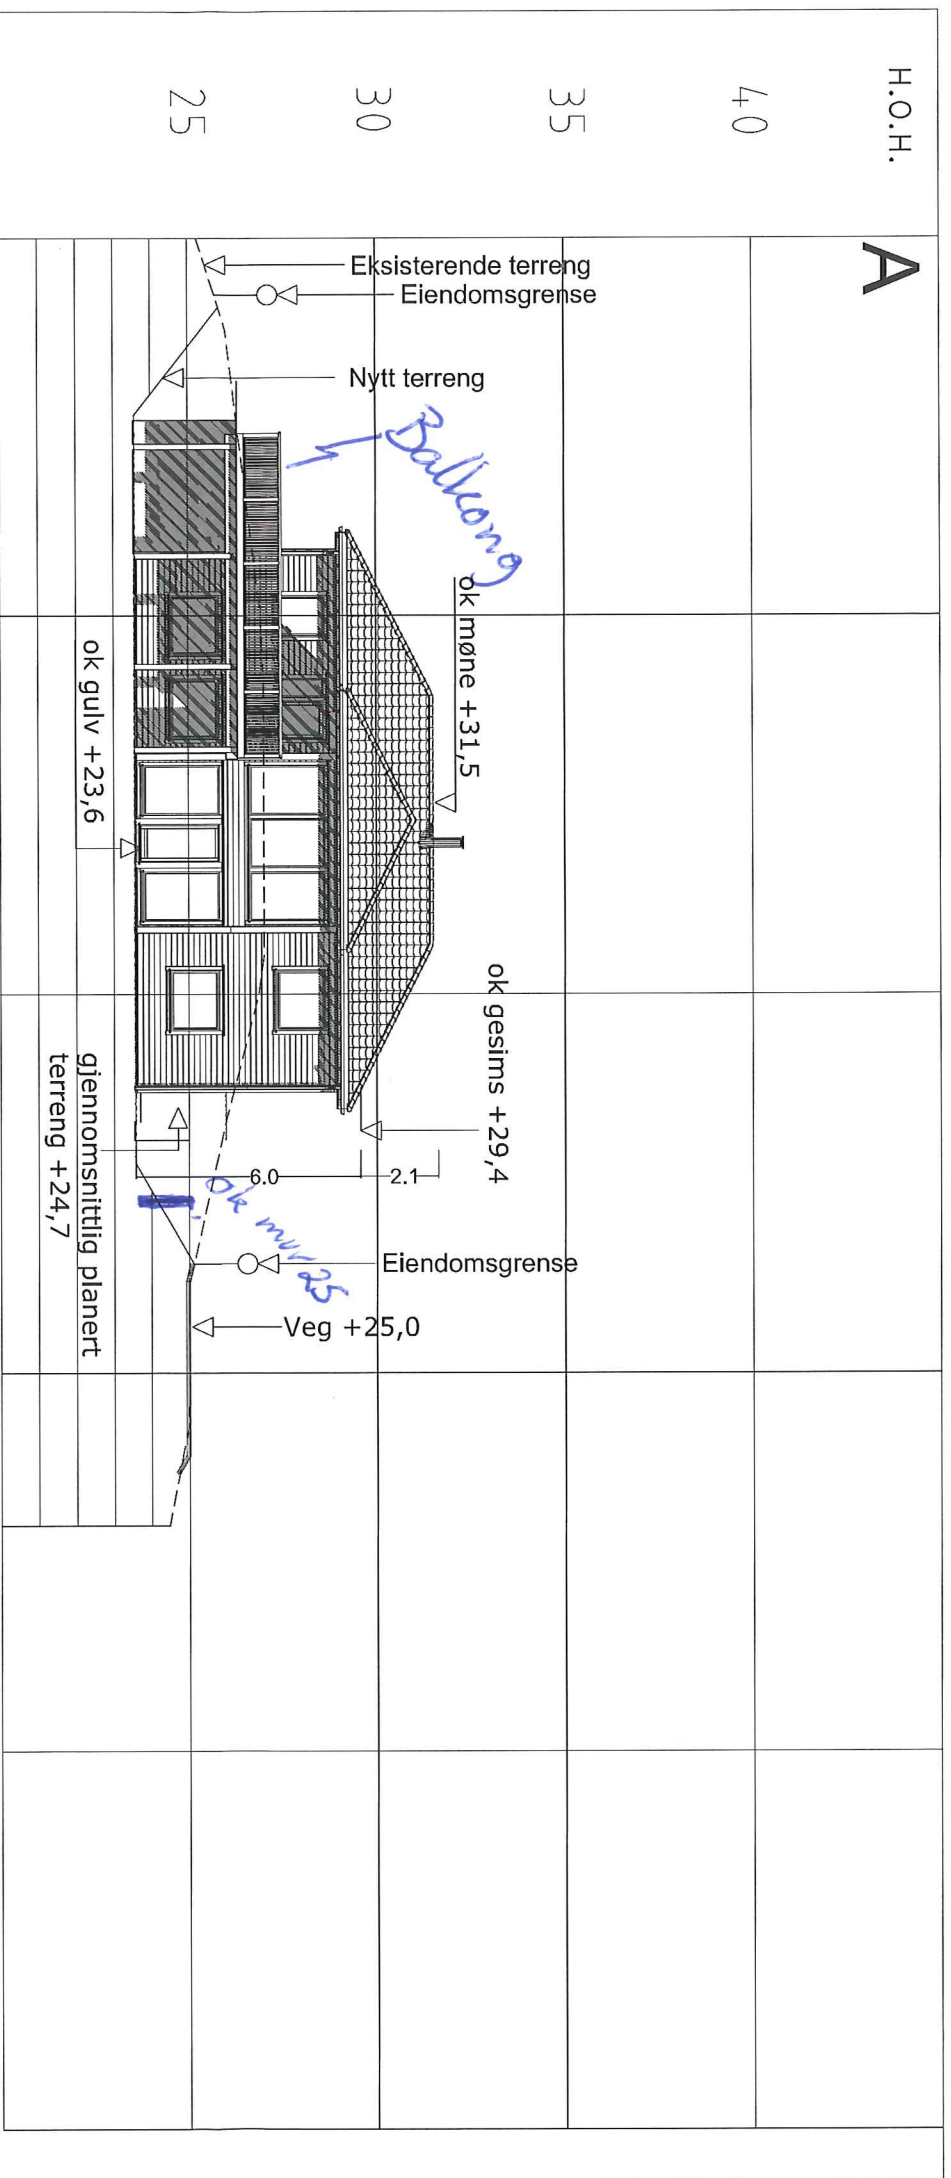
H.O.H.

40

35

30

25

A

Eksisterende terreng

Eiendomsgrense

Nytt terreng

Balkong

ok møne +31,5

ok gulv +23,6

ok gesims +29,4

gjennomsnittlig planert terreng +24,7

6.0

2.1

ok mur 25

Eiendomsgrense

Veg +25,0